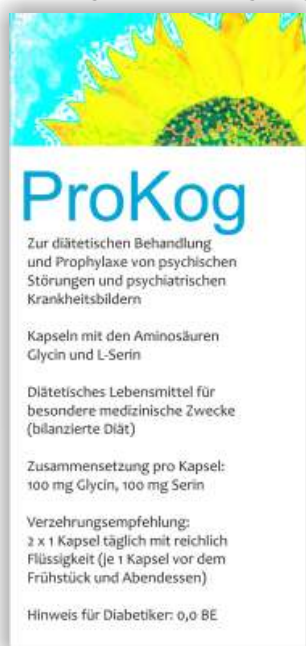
ProKog

Zur diätetischen Behandlung und Prophylaxe von psychischen Störungen und psychiatrischen Krankheitsbildern

Kapseln mit den Aminosäuren Glycin und L-Serin

Diätetisches Lebensmittel für besondere medizinische Zwecke (bilanzierte Diät)

Zusammensetzung pro Kapsel: 100 mg Glycin, 100 mg Serin

Verzehrungsempfehlung: 2 x 1 Kapsel täglich mit reichlich Flüssigkeit (je 1 Kapsel vor dem Frühstück und Abendessen)

Hinweis für Diabetiker: 0,0 BE